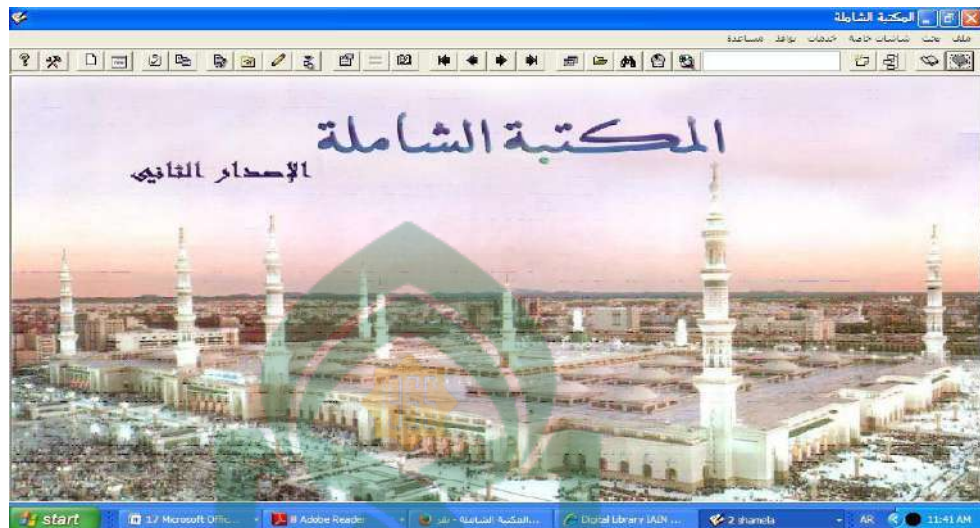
المكتبة الشاملة
ملف بحث شاشات خاصة خدمات نوافذ مساعدة

المكتبة الشاملة
الإصدار الثاني

start 17 Microsoft Offic... 8 Adobe Reader المكتبة الشاملة - تقر... Digital Library IAIN ... 2 shamela AR 11:41 AM